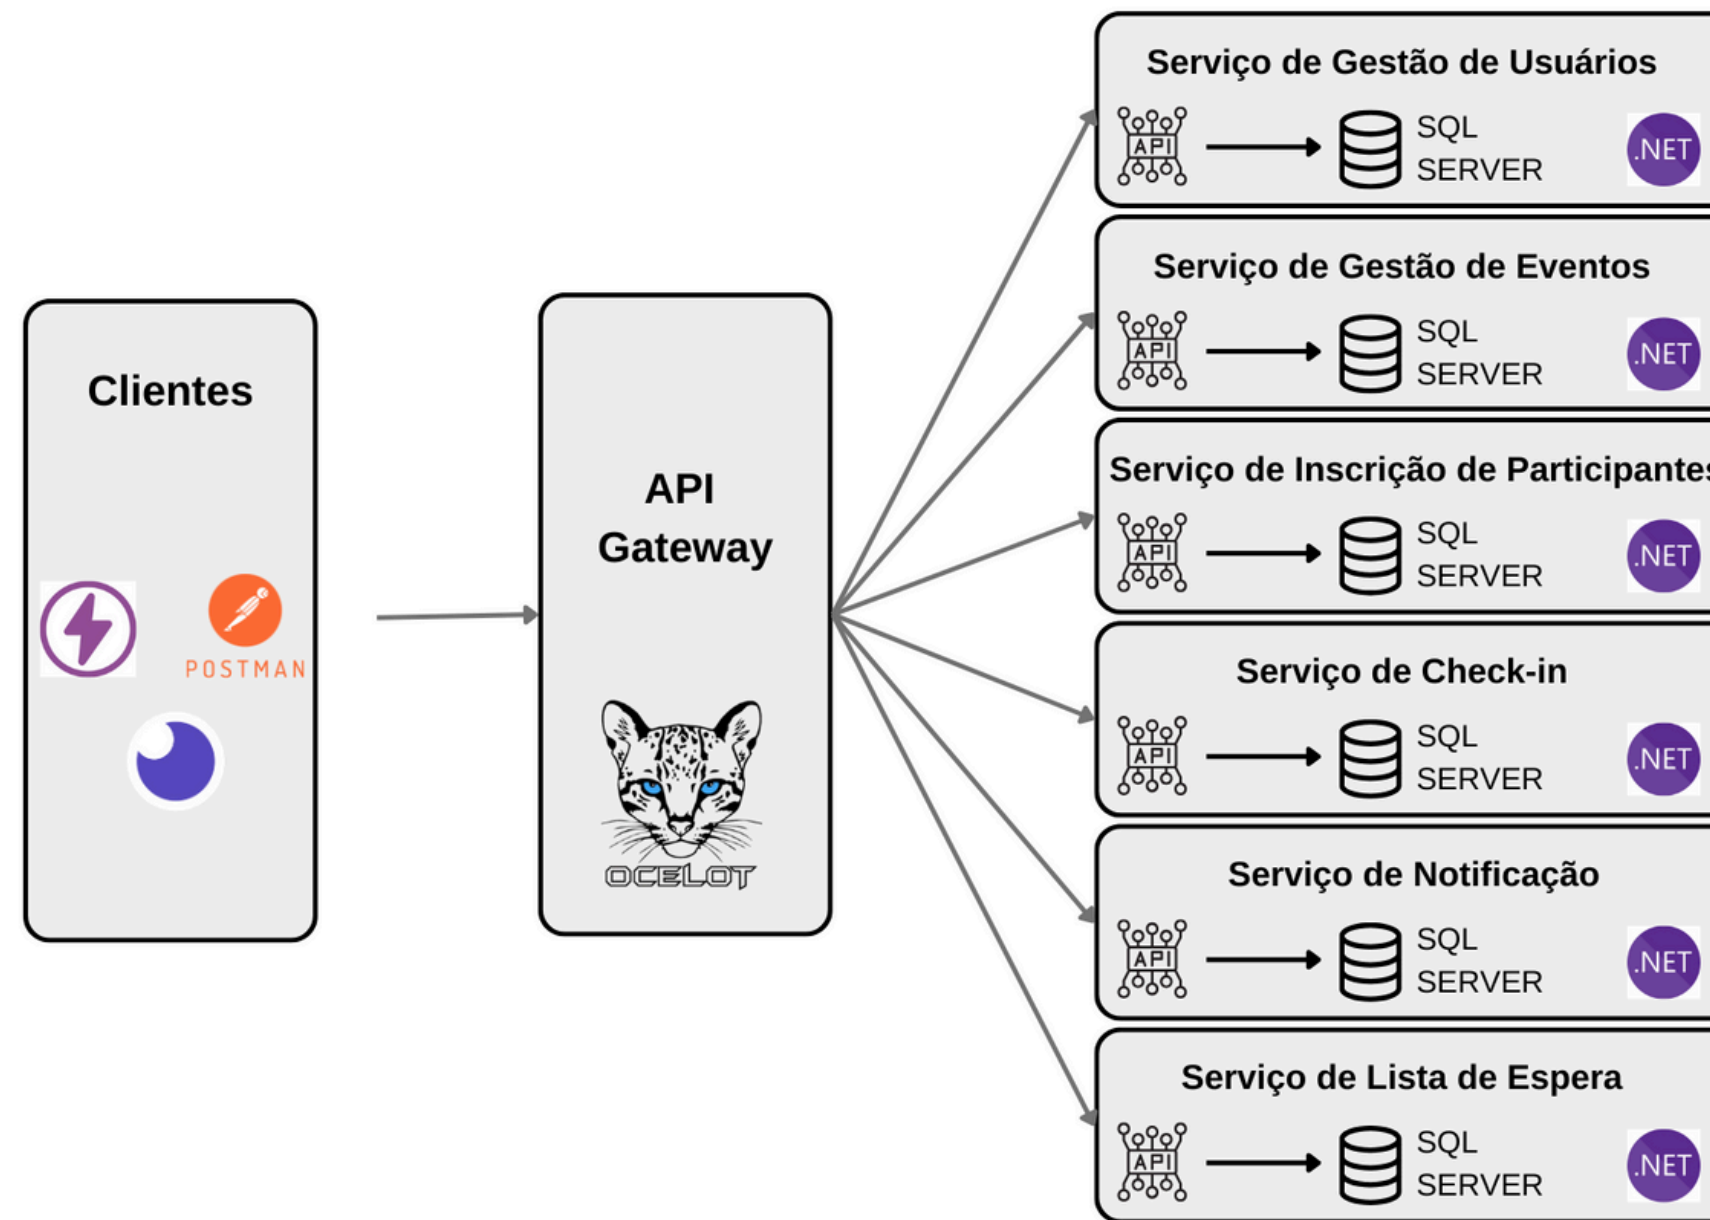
Clientes

POSTMAN

API Gateway

OCELOT

Serviço de Gestão de Usuários
API
SQL SERVER
.NET

Serviço de Gestão de Eventos
API
SQL SERVER
.NET

Serviço de Inscrição de Participantes
API
SQL SERVER
.NET

Serviço de Check-in
API
SQL SERVER
.NET

Serviço de Notificação
API
SQL SERVER
.NET

Serviço de Lista de Espera
API
SQL SERVER
.NET